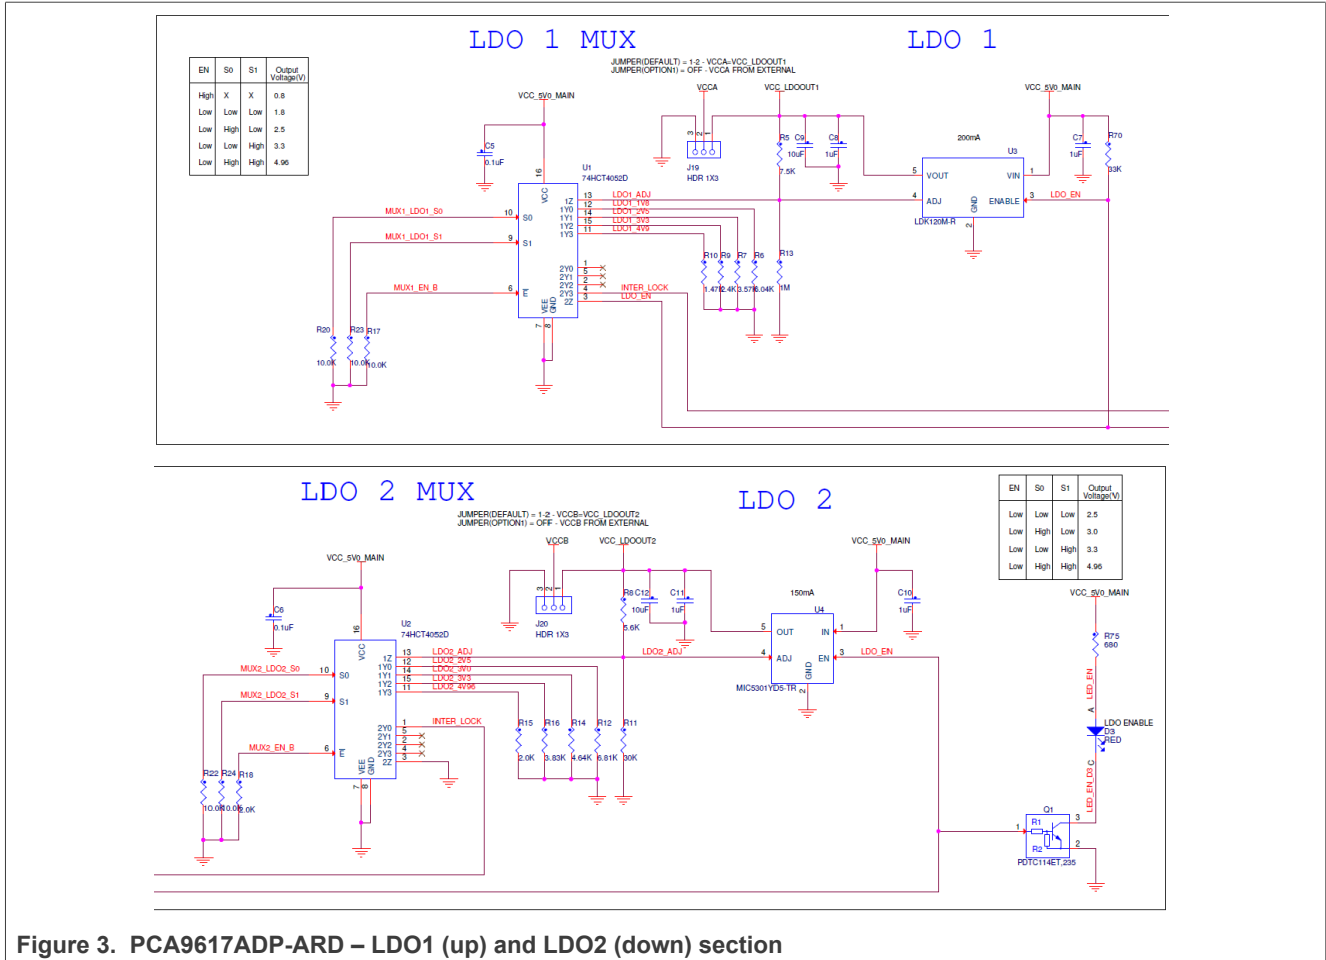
LDO 1 MUX

LDO 1

| EN | S0 | S1 | Output Voltage(V) |
|---|---|---|---|
| High | X | X | 0.8 |
| Low | Low | Low | 1.8 |
| Low | High | Low | 2.5 |
| Low | Low | High | 3.3 |
| Low | High | High | 4.96 |

JUMPER(DEFAULT) = 1-2 - VCCA=VCC_LDOOUT1
JUMPER(OPTION1) = OFF - VCCA FROM EXTERNAL

VCC_5V0_MAIN
VCCA
VCC_LDOOUT1
VCC_5V0_MAIN
C5 0.1uF
16 VCC
U1 74HCT4052D
J19 HDR 1X3
R5 7.5K
C9 10uF
C8 1uF
200mA
U3
C7 1uF
R70 33K
5 VOUT
1 VIN
4 ADJ
GND 2
ENABLE 3
LDO_EN
LDK120M-R
MUX1_LDO1_S0 10 S0
MUX1_LDO1_S1 9 S1
MUX1_EN_B 6 E
13 1Z LDO1_ADJ
12 1Y0 LDO1_1V8
14 1Y1 LDO1_2V5
15 1Y2 LDO1_3V3
11 1Y3 LDO1_4V9
1 2Y0
5 2Y1
2 2Y2
4 2Y3
3 2Z
INTER_LOCK
LDO_EN
VEE GND 7 8
R10 1.47K
R9 2.4K
R7 3.57K
R6 6.04K
R13 1M
R20 10.0K
R23 10.0K
R17 10.0K

LDO 2 MUX

LDO 2

| EN | S0 | S1 | Output Voltage(V) |
|---|---|---|---|
| Low | Low | Low | 2.5 |
| Low | High | Low | 3.0 |
| Low | Low | High | 3.3 |
| Low | High | High | 4.96 |

JUMPER(DEFAULT) = 1-2 - VCCB=VCC_LDOOUT2
JUMPER(OPTION1) = OFF - VCCB FROM EXTERNAL

VCC_5V0_MAIN
VCCB
VCC_LDOOUT2
VCC_5V0_MAIN
C6 0.1uF
U2 74HCT4052D
16 VCC
J20 HDR 1X3
R8 5.6K
C12 10uF
C11 1uF
150mA
U4
C10 1uF
5 OUT
1 IN
4 ADJ
EN 3
GND 2
LDO2_ADJ
LDO_EN
MIC5301YD5-TR
MUX2_LDO2_S0 10 S0
MUX2_LDO2_S1 9 S1
MUX2_EN_B 6 E
13 1Z LDO2_ADJ
12 1Y0 LDO2_2V5
14 1Y1 LDO2_3V0
15 1Y2 LDO2_3V3
11 1Y3 LDO2_4V96
1 2Y0 INTER_LOCK
5 2Y1
2 2Y2
4 2Y3
3 2Z
VEE GND 7 8
R15 2.0K
R16 3.83K
R14 4.64K
R12 6.81K
R11 30K
R22 10.0K
R24 10.0K
R18 2.0K
VCC_5V0_MAIN
R75 680
LED_EN
A
LDO ENABLE
D3 RED
C
LED_EN_D3_C
Q1
R1
R2
PDTC114ET,235

Figure 3. PCA9617ADP-ARD – LDO1 (up) and LDO2 (down) section